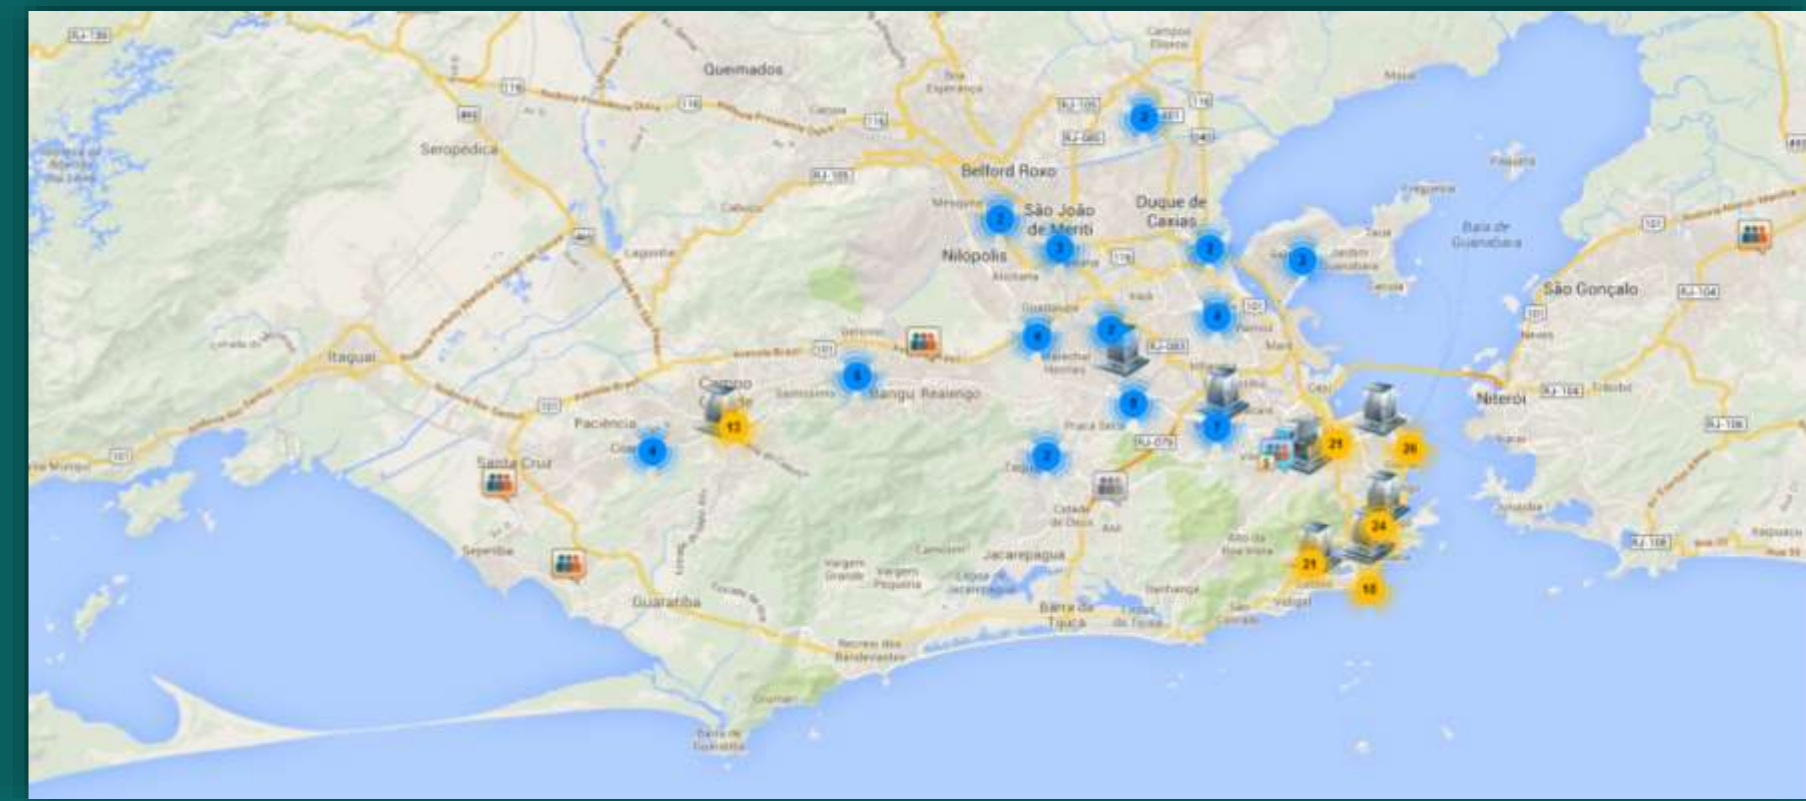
Queimados

Seropédica

Belford Roxo

São João de Meriti

Duque de Caxias

Nilópolis

Itaguaí

Campo Grande

Bangu Realengo

Paciência

Santa Cruz

Sepetiba

Guaratiba

Jacarepaguá

Barra da Tijuca

Niterói

São Gonçalo

Baía de Guanabara

2
2
3
2
2
4
6
2
4
5
7
4
2
13
21
26
24
21
10